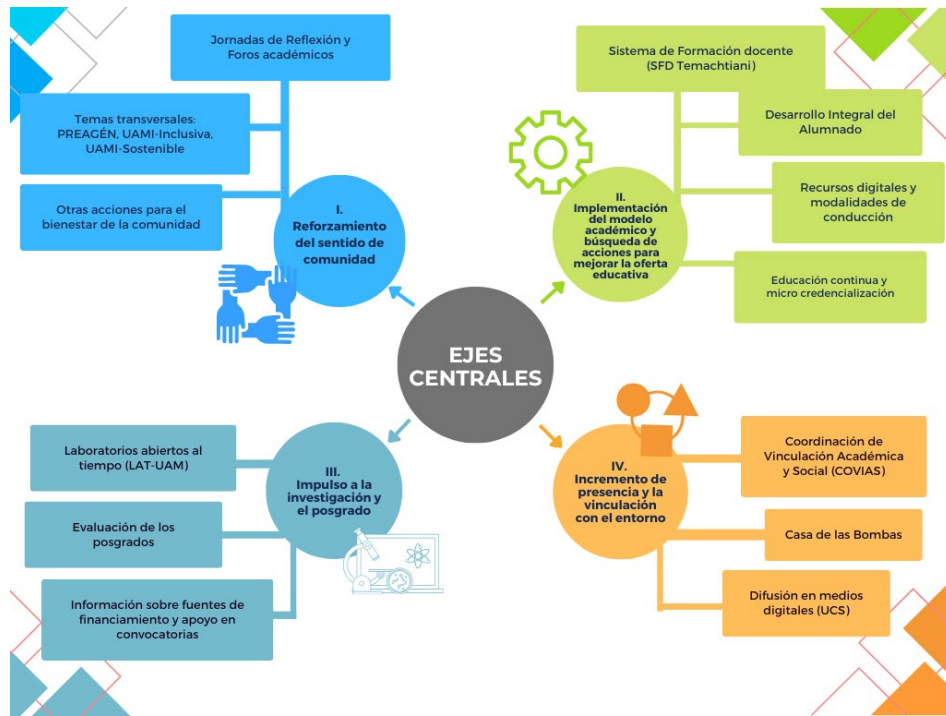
EJES CENTRALES

I. Reforzamiento del sentido de comunidad

Jornadas de Reflexión y Foros académicos

Temas transversales: PREAGÉN, UAMI-Inclusiva, UAMI-Sostenible

Otras acciones para el bienestar de la comunidad

II. Implementación del modelo académico y búsqueda de acciones para mejorar la oferta educativa

Sistema de Formación docente (SFD Temachtiani)

Desarrollo Integral del Alumnado

Recursos digitales y modalidades de conducción

Educación continua y micro credencialización

III. Impulso a la investigación y el posgrado

Laboratorios abiertos al tiempo (LAT-UAM)

Evaluación de los posgrados

Información sobre fuentes de financiamiento y apoyo en convocatorias

IV. Incremento de presencia y la vinculación con el entorno

Coordinación de Vinculación Académica y Social (COVIAS)

Casa de las Bombas

Difusión en medios digitales (UCS)